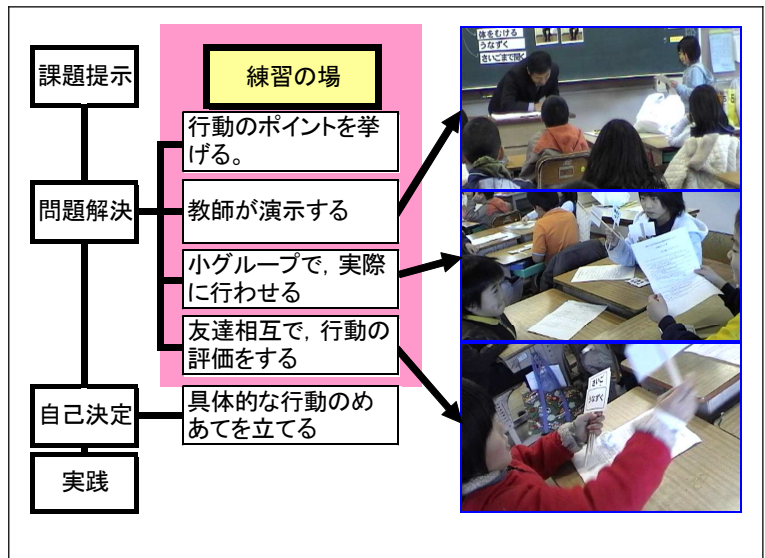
課題提示

練習の場

行動のポイントを挙げる。

問題解決

教師が演示する

小グループで，実際に行わせる

友達相互で，行動の評価をする

自己決定

具体的な行動のめあてを立てる

実践

体をむける
うなずく
さいごまで聞く

さいご
うなずく